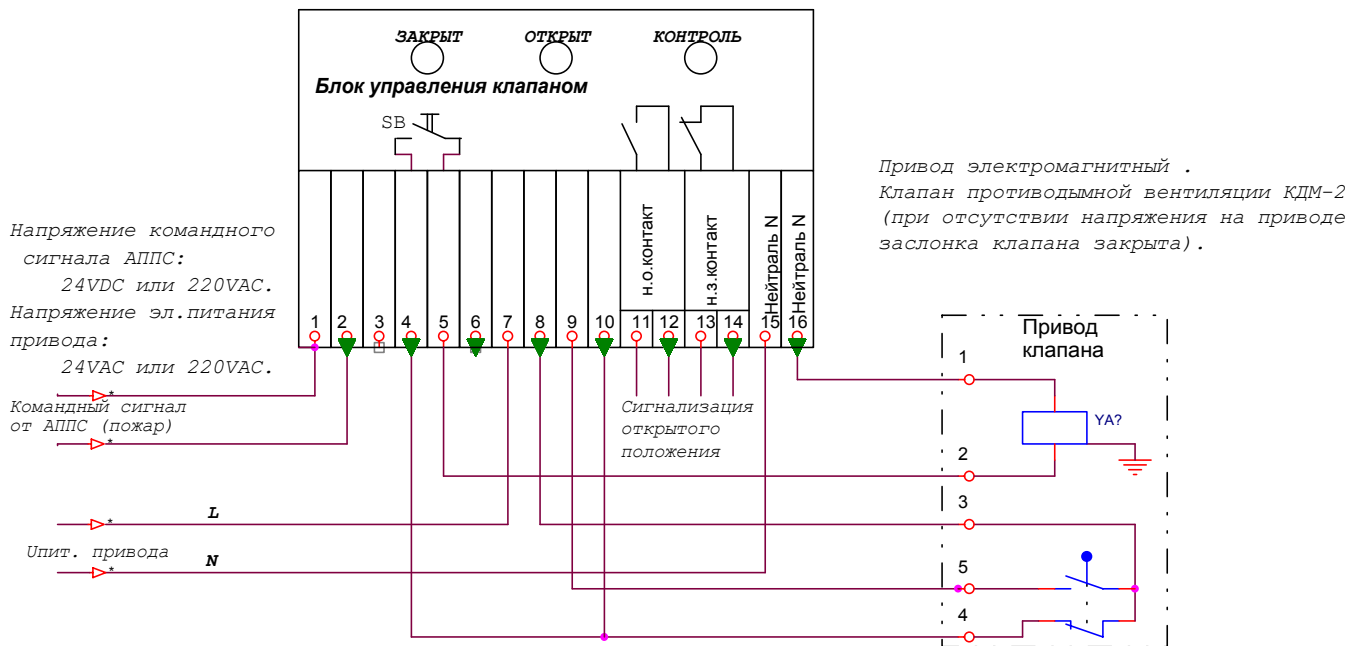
ЗАКРЫТ ОТКРЫТ КОНТРОЛЬ

Блок управления клапаном

SB

н.о.контакт н.з.контакт Нейтраль N Нейтраль N

1 2 3 4 5 6 7 8 9 10 11 12 13 14 15 16

Привод электромагнитный .
Клапан противодымной вентиляции КДМ-2
(при отсутствии напряжения на приводе
заслонка клапана закрыта).

Напряжение командного сигнала АППС:
24VDC или 220VAC.
Напряжение эл.питания привода:
24VAC или 220VAC.

Командный сигнал
от АППС (пожар)

Сигнализация
открытого
положения

L

Uпит. привода

N

Привод
клапана

1

YA?

2

3

5

4